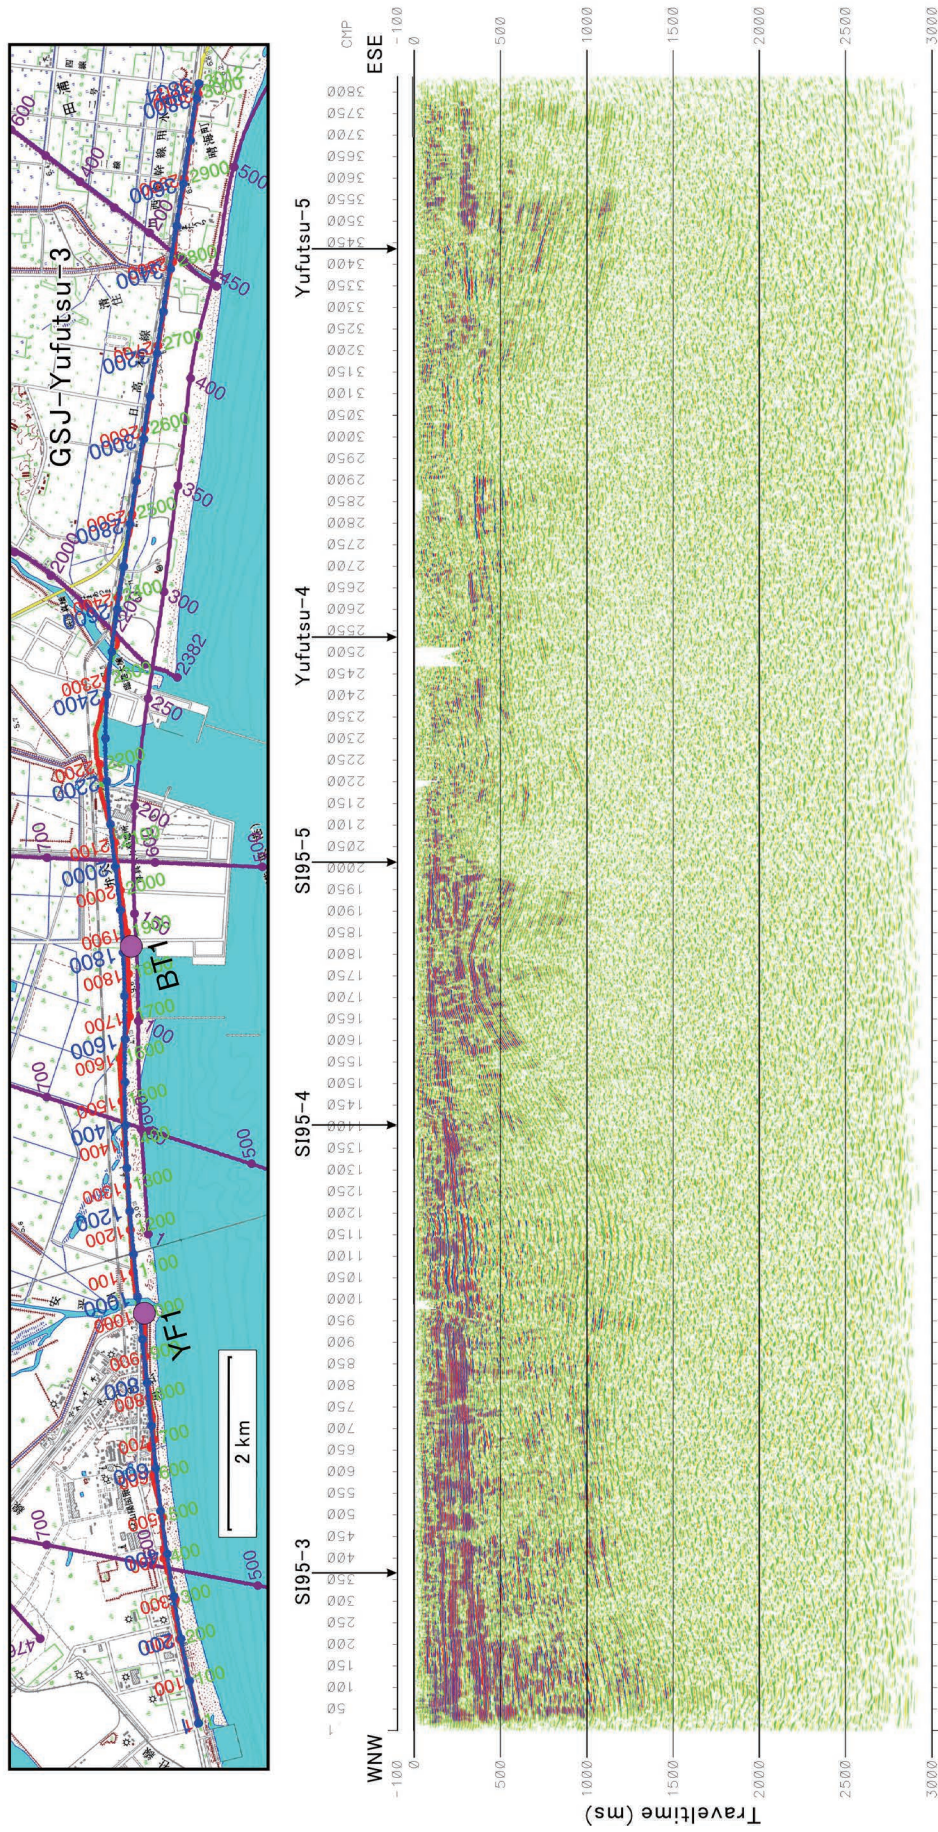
GSJ-Yufutsu-3

BT1

YF1

2 km

SI95-3

SI95-4

SI95-5

Yufutsu-4

Yufutsu-5

WNW

ESE

CMP

Traveltime (ms)

-100
0
500
1000
1500
2000
2500
3000

1 50 100 150 200 250 300 350 400 450 500 550 600 650 700 750 800 850 900 950 1000 1050 1100 1150 1200 1250 1300 1350 1400 1450 1500 1550 1600 1650 1700 1750 1800 1850 1900 1950 2000 2050 2100 2150 2200 2250 2300 2350 2400 2450 2500 2550 2600 2650 2700 2750 2800 2850 2900 2950 3000 3050 3100 3150 3200 3250 3300 3350 3400 3450 3500 3550 3600 3650 3700 3750 3800

700
500
700
500
700
250
600
2382
300
350
400
450
500
600
400
200
2000